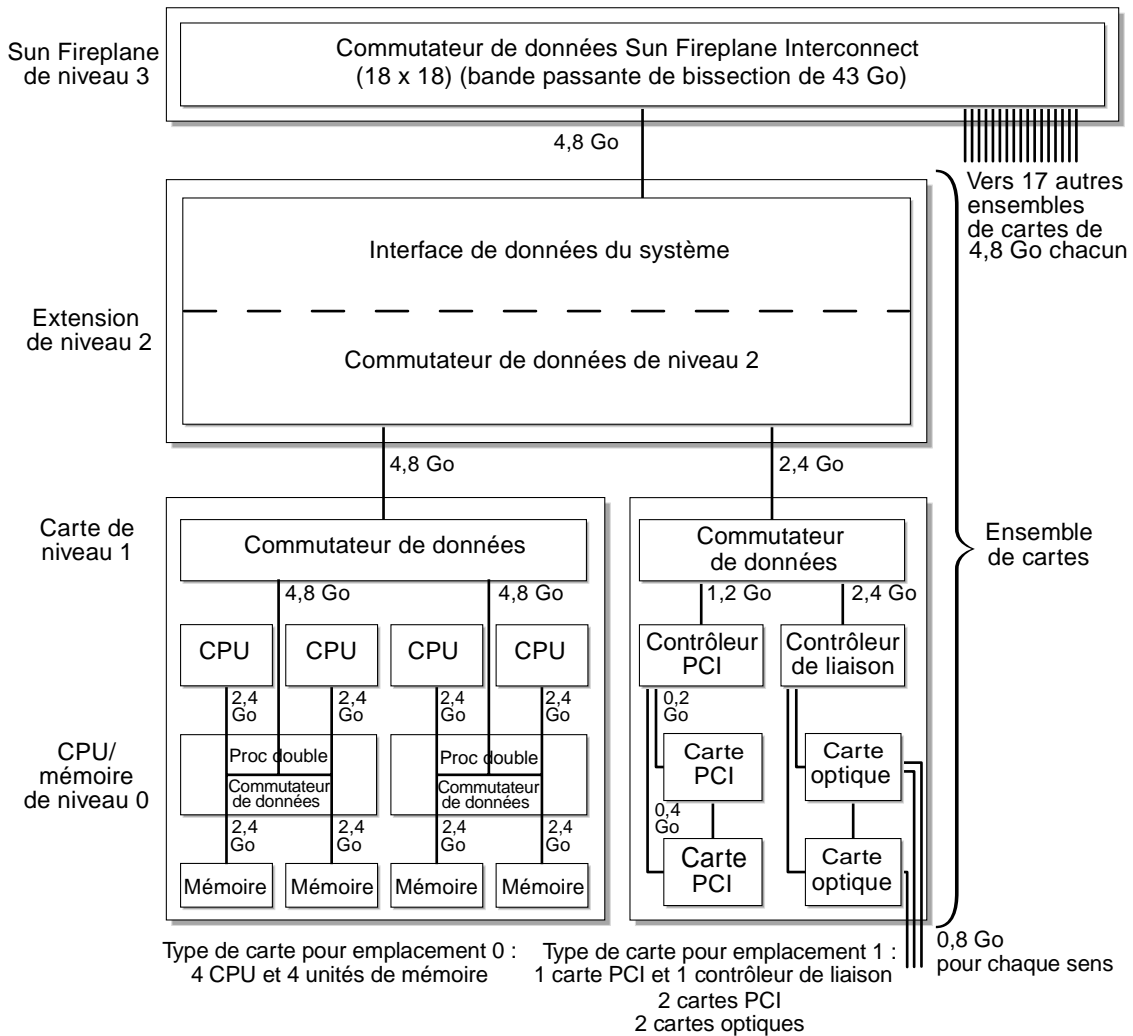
Sun Fireplane de niveau 3

Commutateur de données Sun Fireplane Interconnect (18 x 18) (bande passante de bissection de 43 Go)

4,8 Go

Vers 17 autres ensembles de cartes de 4,8 Go chacun

Extension de niveau 2

Interface de données du système

Commutateur de données de niveau 2

4,8 Go

2,4 Go

Carte de niveau 1

Commutateur de données

Commutateur de données

Ensemble de cartes

4,8 Go

4,8 Go

1,2 Go

2,4 Go

CPU

CPU

CPU

CPU

Contrôleur PCI

Contrôleur de liaison

2,4 Go

2,4 Go

2,4 Go

2,4 Go

0,2 Go

CPU/ mémoire de niveau 0

Proc double

Commutateur de données

Proc double

Commutateur de données

Carte PCI

Carte optique

0,4 Go

2,4 Go

2,4 Go

2,4 Go

2,4 Go

Carte PCI

Carte optique

Mémoire

Mémoire

Mémoire

Mémoire

Type de carte pour emplacement 0 : 4 CPU et 4 unités de mémoire

Type de carte pour emplacement 1 : 1 carte PCI et 1 contrôleur de liaison 2 cartes PCI 2 cartes optiques

0,8 Go pour chaque sens